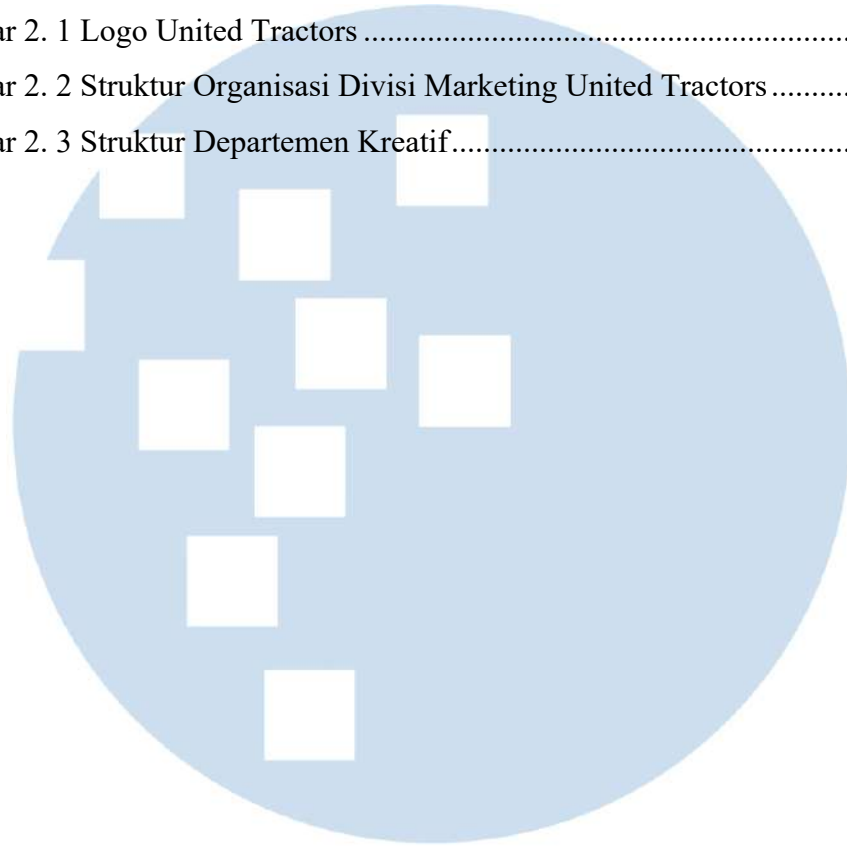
ar 2. 1 Logo United Tractors ..............................................................
ar 2. 2 Struktur Organisasi Divisi Marketing United Tractors ..........
ar 2. 3 Struktur Departemen Kreatif....................................................